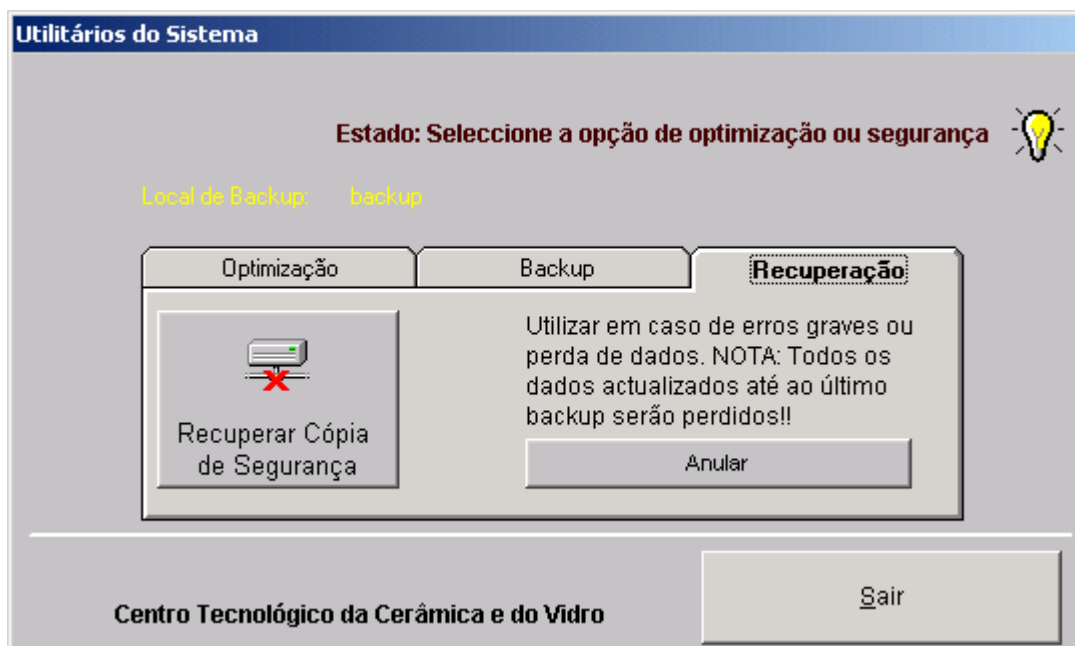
Utilitários do Sistema

Estado: Seleccione a opção de optimização ou segurança

Local de Backup: backup

Optimização

Backup

Recuperação

Recuperar Cópia de Segurança

Utilizar em caso de erros graves ou perda de dados. NOTA: Todos os dados actualizados até ao último backup serão perdidos!!

Anular

Sair

Centro Tecnológico da Cerâmica e do Vidro